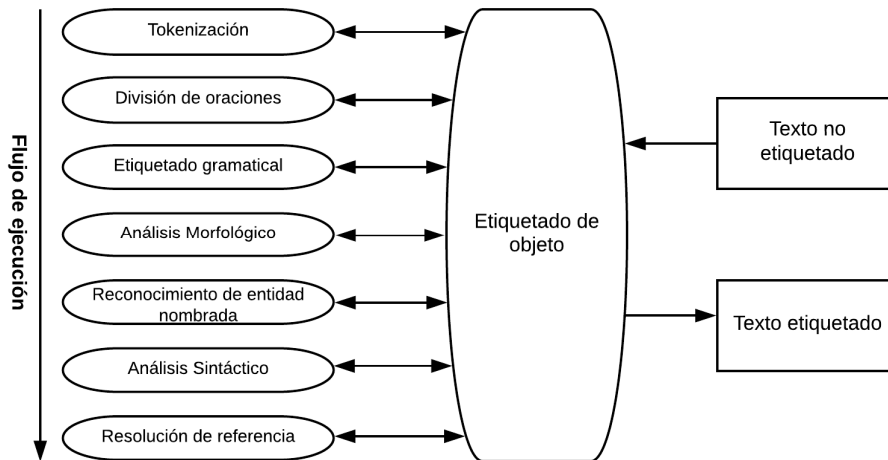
Flujo de ejecución

Tokenización

División de oraciones

Etiquetado gramatical

Análisis Morfológico

Reconocimiento de entidad nombrada

Análisis Sintáctico

Resolución de referencia

Etiquetado de objeto

Texto no etiquetado

Texto etiquetado